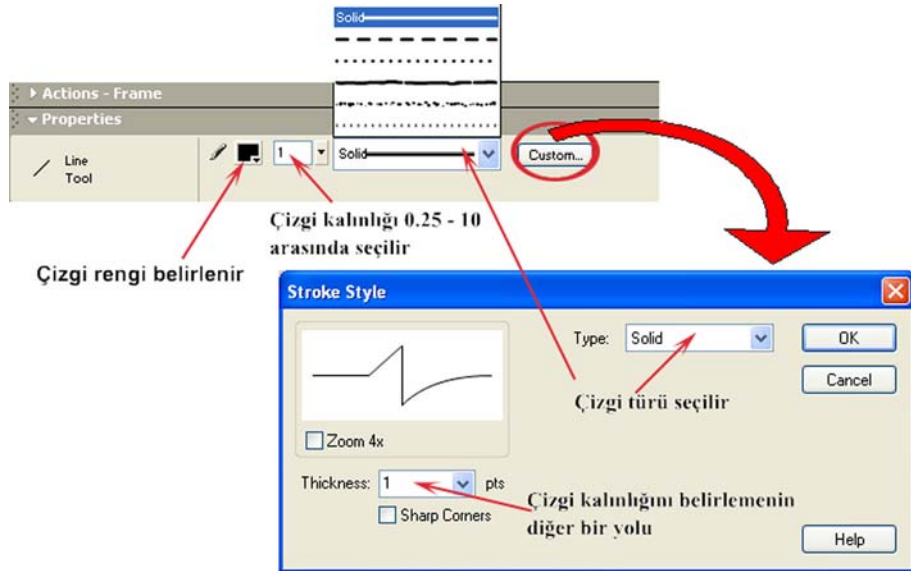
Solid

Actions - Frame

Properties

Line
Tool

1

Solid

Custom...

Çizgi kalınlığı 0.25 - 10 arasında seçilir

Çizgi rengi belirlenir

Stroke Style

Type: Solid

OK

Cancel

Çizgi türü seçilir

Zoom 4x

Thickness: 1 pts

Sharp Corners

Çizgi kalınlığını belirlemenin diğer bir yolu

Help